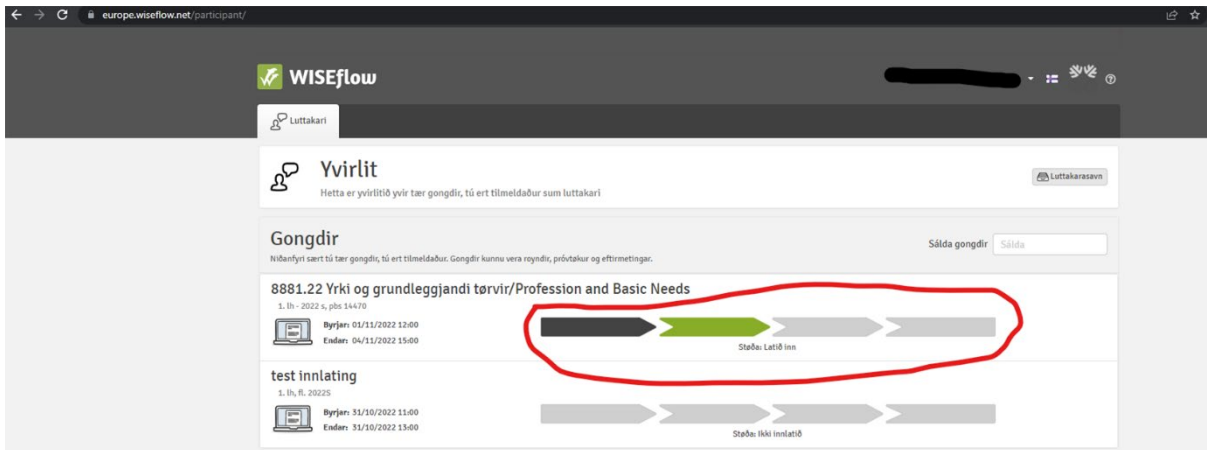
europe.wiseflow.net/participant/

WISEflow

Luttakari

Yvirlit

Hetta er yvirlitið yvir tær gongdir, tú ert tilmeldaður sum luttakari

Luttakarasavn

Gongdir

Niðanfyri sært tú tær gongdir, tú ert tilmeldaður. Gongdir kunnu vera royndir, próvtøkur og eftirmetingar.

Sálda gongdir Sálda

8881.22 Yrki og grundleggjandi tørvir/Profession and Basic Needs

1. lh - 2022 s, pbs 14470

Byrjar: 01/11/2022 12:00
Endar: 04/11/2022 15:00

Støða: Latið inn

test innlating

1. lh, fl. 2022S

Byrjar: 31/10/2022 11:00
Endar: 31/10/2022 13:00

Støða: Ikki innlatið